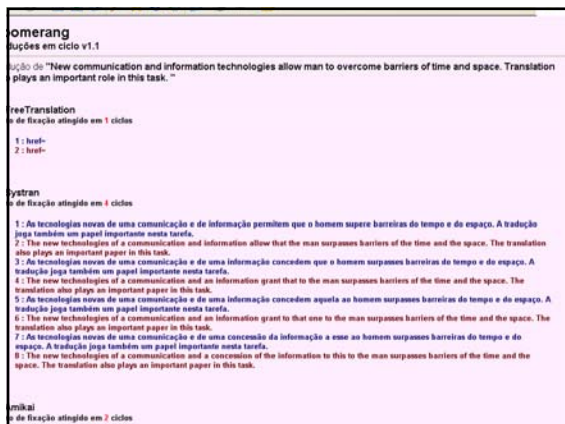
omerang
duções em ciclo v1.1

dução de "New communication and information technologies allow man to overcome barriers of time and space. Translation plays an important role in this task. "

reeTranslation
o de fixação atingido em 1 ciclos

1 : href=
2 : href=

ystran
o de fixação atingido em 4 ciclos

1 : As tecnologias novas de uma comunicação e de informação permitem que o homem supere barreiras do tempo e do espaço. A tradução joga também um papel importante nesta tarefa.
2 : The new technologies of a communication and information allow that the man surpasses barriers of the time and the space. The translation also plays an important paper in this task.
3 : As tecnologias novas de uma comunicação e de uma informação concedem que o homem surpasses barreiras do tempo e do espaço. A tradução joga também um papel importante nesta tarefa.
4 : The new technologies of a communication and an information grant that to the man surpasses barriers of the time and the space. The translation also plays an important paper in this task.
5 : As tecnologias novas de uma comunicação e de uma informação concedem aquela ao homem surpasses barreiras do tempo e do espaço. A tradução joga também um papel importante nesta tarefa.
6 : The new technologies of a communication and an information grant to that one to the man surpasses barriers of the time and the space. The translation also plays an important paper in this task.
7 : As tecnologias novas de uma comunicação e de uma concessão da informação a esse ao homem surpasses barreiras do tempo e do espaço. A tradução joga também um papel importante nesta tarefa.
8 : The new technologies of a communication and a concession of the information to this to the man surpasses barriers of the time and the space. The translation also plays an important paper in this task.

mikai
o de fixação atingido em 2 ciclos